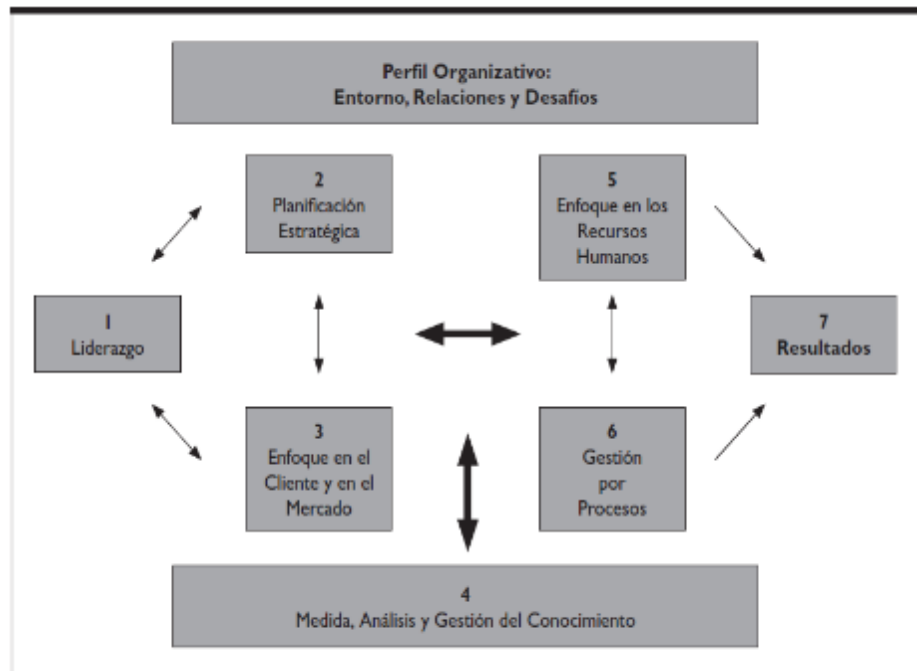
Perfil Organizativo:
Entorno, Relaciones y Desafíos

2
Planificación
Estratégica

5
Enfoque en los
Recursos
Humanos

1
Liderazgo

7
Resultados

3
Enfoque en el
Cliente y en el
Mercado

6
Gestión
por
Procesos

4
Medida, Análisis y Gestión del Conocimiento